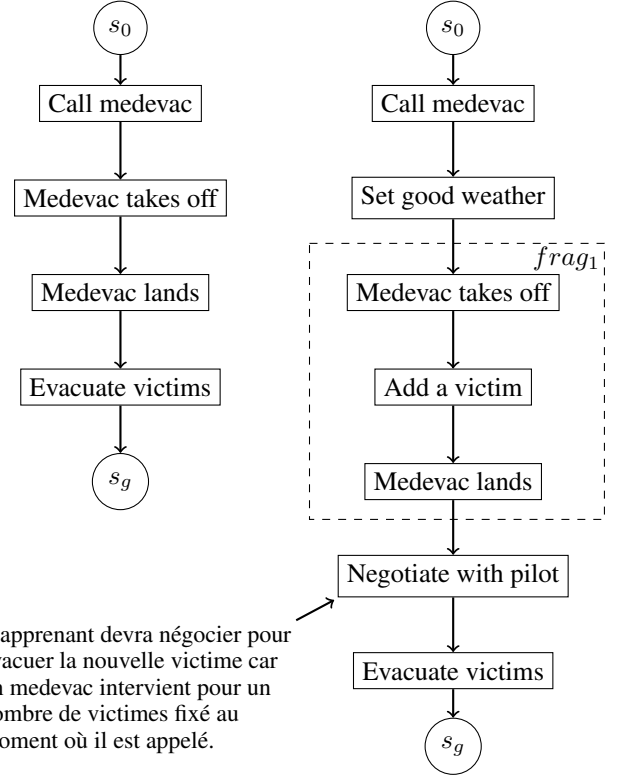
$s_0$

Call medevac

Medevac takes off

Medevac lands

Evacuate victims

$s_g$

$s_0$

Call medevac

Set good weather

$frag_1$

Medevac takes off

Add a victim

Medevac lands

Negotiate with pilot

Evacuate victims

$s_g$

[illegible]apprenant devra négocier pour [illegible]acuer la nouvelle victime car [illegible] medevac intervient pour un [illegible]ombre de victimes fixé au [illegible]oment où il est appelé.